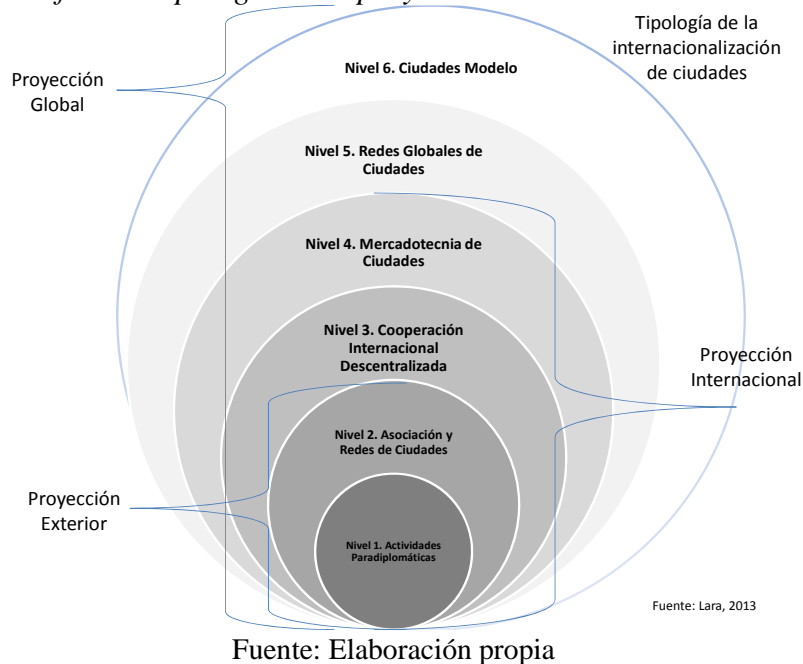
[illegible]

Tipología de la internacionalización de ciudades

Proyección Global

Nivel 6. Ciudades Modelo

Nivel 5. Redes Globales de Ciudades

Nivel 4. Mercadotecnia de Ciudades

Nivel 3. Cooperación Internacional Descentralizada

Proyección Internacional

Nivel 2. Asociación y Redes de Ciudades

Proyección Exterior

Nivel 1. Actividades Paradiplomáticas

Fuente: Lara, 2013

Fuente: Elaboración propia